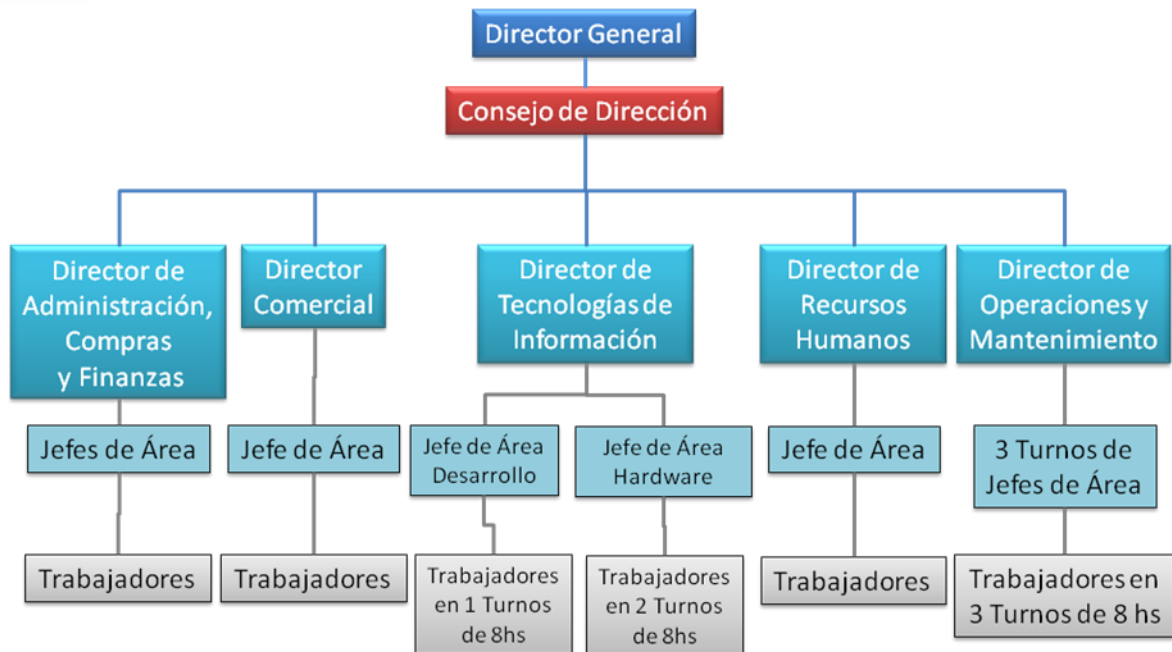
Director General

Consejo de Dirección

Director de Administración, Compras y Finanzas

Jefes de Área

Trabajadores

Director Comercial

Jefe de Área

Trabajadores

Director de Tecnologías de Información

Jefe de Área Desarrollo

Trabajadores en 1 Turnos de 8hs

Jefe de Área Hardware

Trabajadores en 2 Turnos de 8hs

Director de Recursos Humanos

Jefe de Área

Trabajadores

Director de Operaciones y Mantenimiento

3 Turnos de Jefes de Área

Trabajadores en 3 Turnos de 8 hs